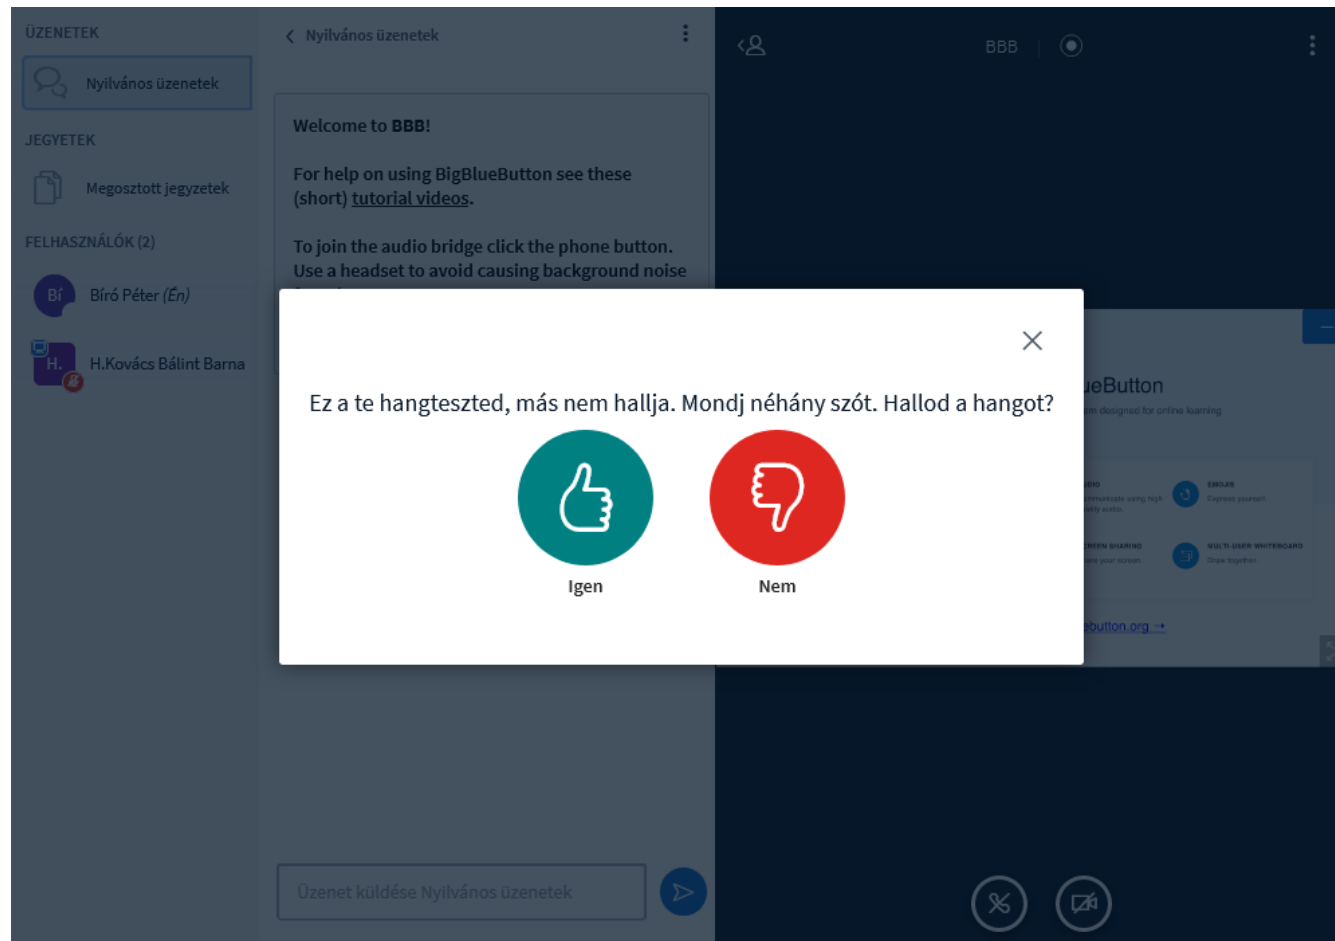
ÜZENETEK

Nyilvános üzenetek

JEGYETEK

Megosztott jegyzetek

FELHASZNÁLÓK (2)

Bí Bíró Péter (Én)

H. H.Kovács Bálint Barna

Nyilvános üzenetek

Welcome to BBB!

For help on using BigBlueButton see these (short) tutorial videos.

To join the audio bridge click the phone button. Use a headset to avoid causing background noise

BBB

ueButton

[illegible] designed for online learning

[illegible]

EMOJIS

Express yourself

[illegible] SHARING

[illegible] your screen

MULTI-USER WHITEBOARD

Draw together

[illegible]ebutton.org →

Ez a te hangteszted, más nem hallja. Mondj néhány szót. Hallod a hangot?

Igen

Nem

Üzenet küldése Nyilvános üzenetek